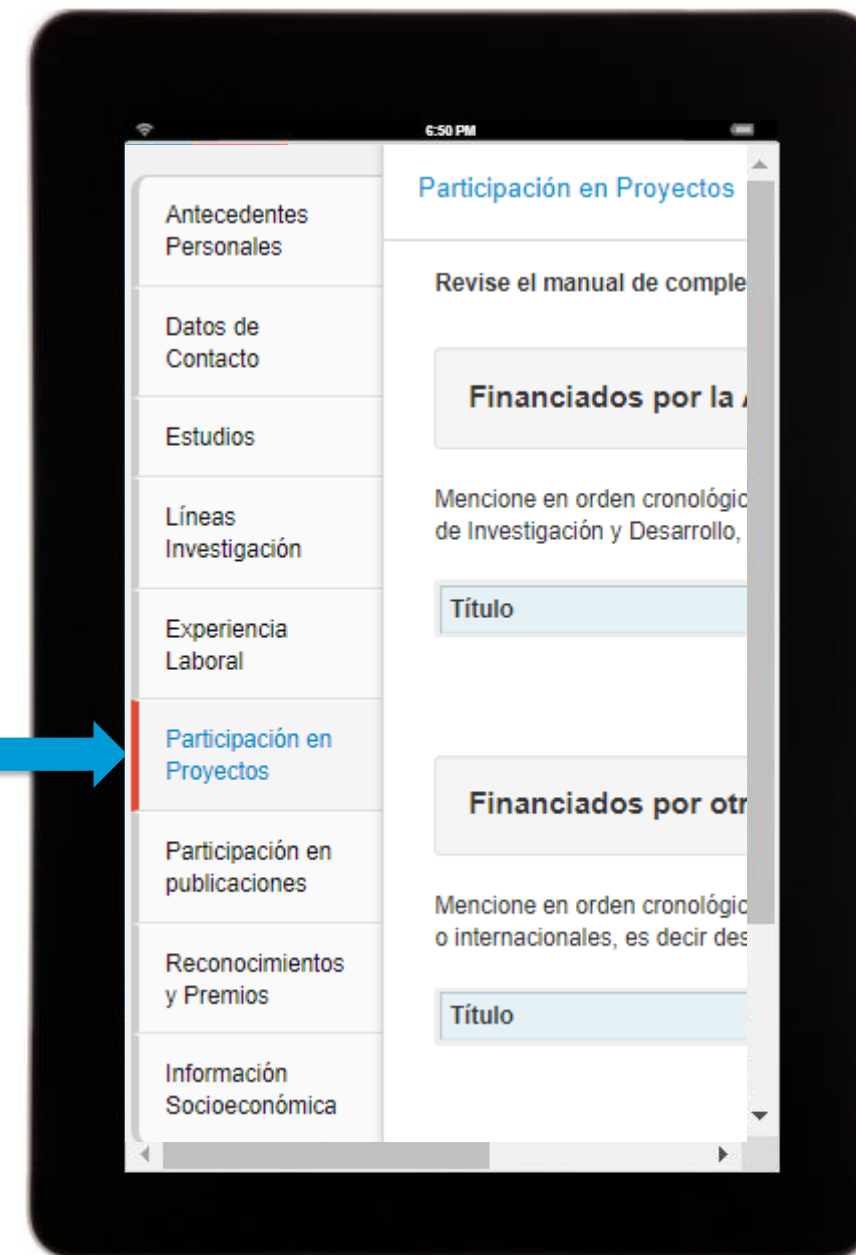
6:50 PM

Antecedentes Personales

Datos de Contacto

Estudios

Líneas Investigación

Experiencia Laboral

Participación en Proyectos

Participación en publicaciones

Reconocimientos y Premios

Información Socioeconómica

Participación en Proyectos

Revise el manual de comple

Financiados por la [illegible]

Mencione en orden cronológic de Investigación y Desarrollo,

Título

Financiados por otr

Mencione en orden cronológic o internacionales, es decir des

Título